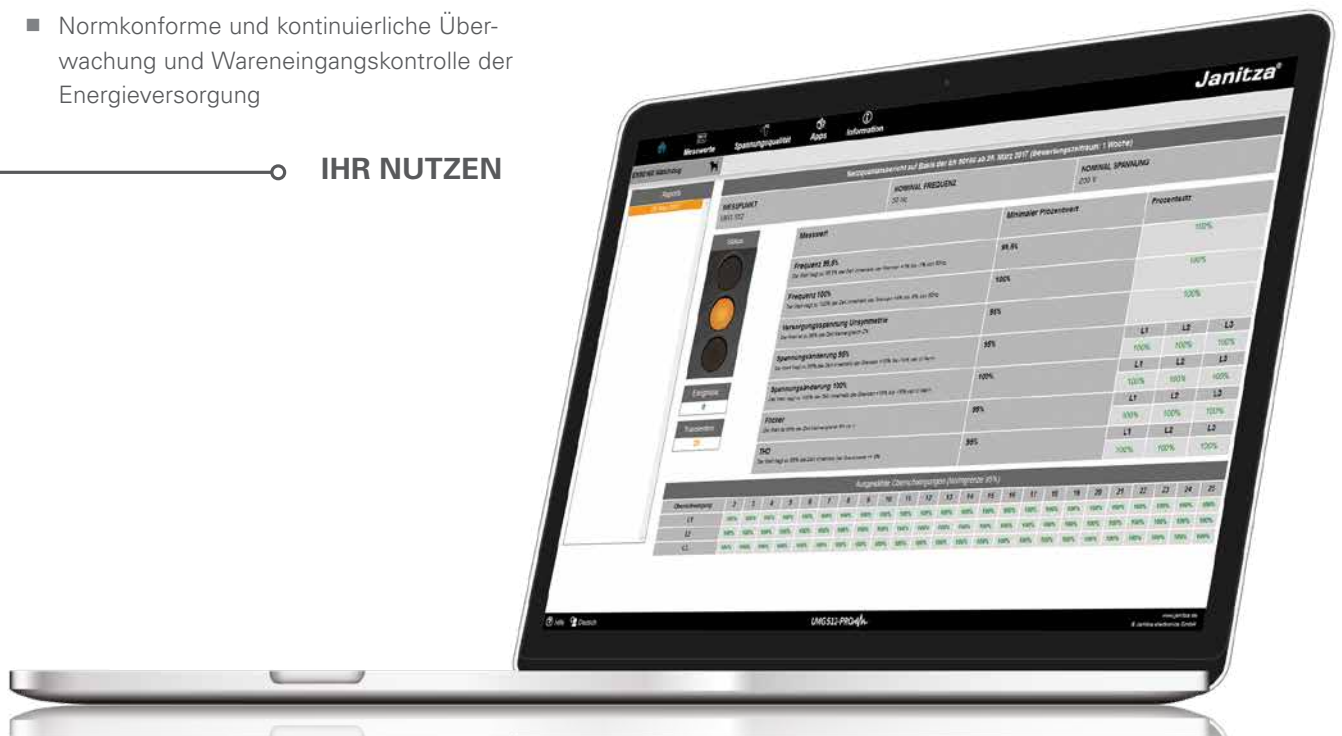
■ Normkonforme und kontinuierliche Überwachung und Wareneingangskontrolle der Energieversorgung

IHR NUTZEN

Janitza®

Messwerte Spannungsqualität Apps Information

Netzqualitätsbericht auf Basis der EN 50160 ab 21. März 2017 (Bewertungszeitraum: 1 Woche)

MESSPUNKT UMG 512

NOMINAL FREQUENZ 50 Hz

NOMINAL SPANNUNG 230 V

| Messwert | Minimaler Prozentwert | Prozentsatz | | |
|---|---|---|---|---|
| Frequenz 99,5% | 99,5% | 100% | | |
| Frequenz 100% | 100% | 100% | | |
| Versorgungsspannung Unsymmetrie | 95% | 100% | | |
| | | L1 | L2 | L3 |
| Spannungsänderung 95% | 95% | 100% | 100% | 100% |
| | | L1 | L2 | L3 |
| Spannungsänderung 100% | 100% | 100% | 100% | 100% |
| | | L1 | L2 | L3 |
| Flicker | 95% | 100% | 100% | 100% |
| | | L1 | L2 | L3 |
| THD | 95% | 100% | 100% | 100% |

Ausgewählte Oberschwingungen (Normgrenze 95%)

| Oberschwingung | 2 | 3 | 4 | 5 | 6 | 7 | 8 | 9 | 10 | 11 | 12 | 13 | 14 | 15 | 16 | 17 | 18 | 19 | 20 | 21 | 22 | 23 | 24 | 25 |
|---|---|---|---|---|---|---|---|---|---|---|---|---|---|---|---|---|---|---|---|---|---|---|---|---|
| L1 | 100% | 100% | 100% | 100% | 100% | 100% | 100% | 100% | 100% | 100% | 100% | 100% | 100% | 100% | 100% | 100% | 100% | 100% | 100% | 100% | 100% | 100% | 100% | 100% |
| L2 | 100% | 100% | 100% | 100% | 100% | 100% | 100% | 100% | 100% | 100% | 100% | 100% | 100% | 100% | 100% | 100% | 100% | 100% | 100% | 100% | 100% | 100% | 100% | 100% |
| L3 | 100% | 100% | 100% | 100% | 100% | 100% | 100% | 100% | 100% | 100% | 100% | 100% | 100% | 100% | 100% | 100% | 100% | 100% | 100% | 100% | 100% | 100% | 100% | 100% |

Reports

Status

Ereignisse
0

Transienten

Hilfe Deutsch

UMG512-PRO

www.janitza.de
© Janitza electronics GmbH